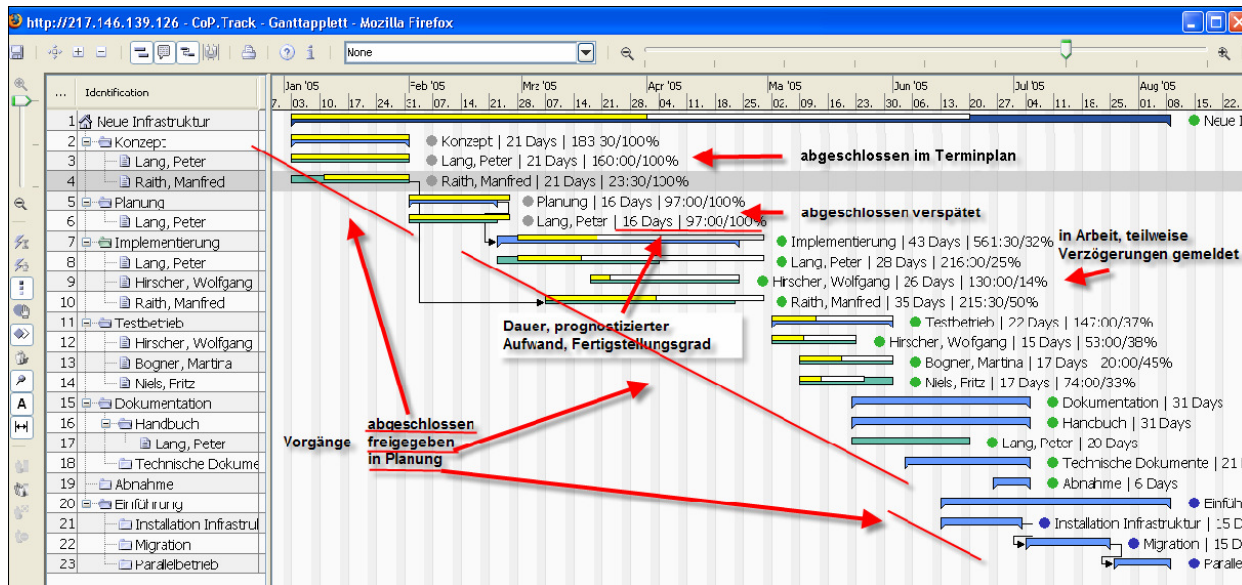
http://217.146.139.126 - CoP.Track - Ganttapplett - Mozilla Firefox

None

| ... | Identification |
|---|---|
| 1 | Neue Infrastruktur |
| 2 | Konzept |
| 3 | Lang, Peter |
| 4 | Raith, Manfred |
| 5 | Planung |
| 6 | Lang, Peter |
| 7 | Implementierung |
| 8 | Lang, Peter |
| 9 | Hirscher, Wolfgang |
| 10 | Raith, Manfred |
| 11 | Testbetrieb |
| 12 | Hirscher, Wolfgang |
| 13 | Bogner, Martina |
| 14 | Niels, Fritz |
| 15 | Dokumentation |
| 16 | Handbuch |
| 17 | Lang, Peter |
| 18 | Technische Dokume |
| 19 | Abnahme |
| 20 | Einführung |
| 21 | Installation Infrastrul |
| 22 | Migration |
| 23 | Parallelbetrieb |

Jan '05 Feb '05 Mrz '05 Apr '05 Ma '05 Jun '05 Jul '05 Aug '05
7. 03. 10. 17. 24. 31. 07. 14. 21. 28. 07. 14. 21. 28. 04. 11. 18. 25. 02. 09. 16. 23. 30. 06. 13. 20. 27. 04. 11. 18. 25. 01. 08. 15. 22.

Neue I
Konzept | 21 Days | 183 30/100%
Lang, Peter | 21 Days | 160:00/100%
Raith, Manfred | 21 Days | 23:30/100%
Planung | 16 Days | 97:00/100%
Lang, Peter | 16 Days | 97:00/100%
Implementierung | 43 Days | 561:30/32%
Lang, Peter | 28 Days | 216:00/25%
Hirscher, Wolfgang | 26 Days | 130:00/14%
Raith, Manfred | 35 Days | 215:30/50%
Testbetrieb | 22 Days | 147:00/37%
Hirscher, Wolfgang | 15 Days | 53:00/38%
Bogner, Martina | 17 Days 20:00/45%
Niels, Fritz | 17 Days | 74:00/33%
Dokumentation | 31 Days
Handbuch | 31 Days
Lang, Peter | 20 Days
Technische Dokumente | 21 I
Abnahme | 6 Days
Einfüh
Installation Infrastruktur | 15 D
Migration | 15 D
Paralle

abgeschlossen im Terminplan
abgeschlossen verspätet
in Arbeit, teilweise Verzögerungen gemeldet
Dauer, prognostizierter Aufwand, Fertigstellungsgrad
Vorgänge
abgeschlossen
freigegeben
in Planung